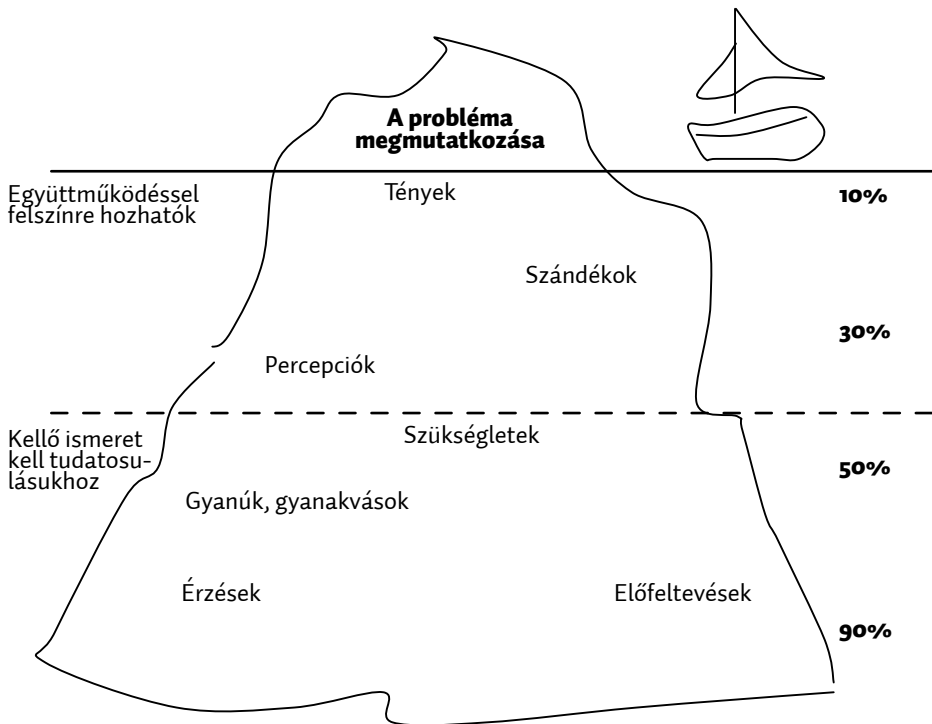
A probléma megmutatkozása

Együttműködéssel felszínre hozhatók

Tények

10%

Szándékok

30%

Percepciók

Kellő ismeret kell tudatosulásukhoz

Szükségletek

50%

Gyanúk, gyanakvások

Érzések

Előfeltevések

90%